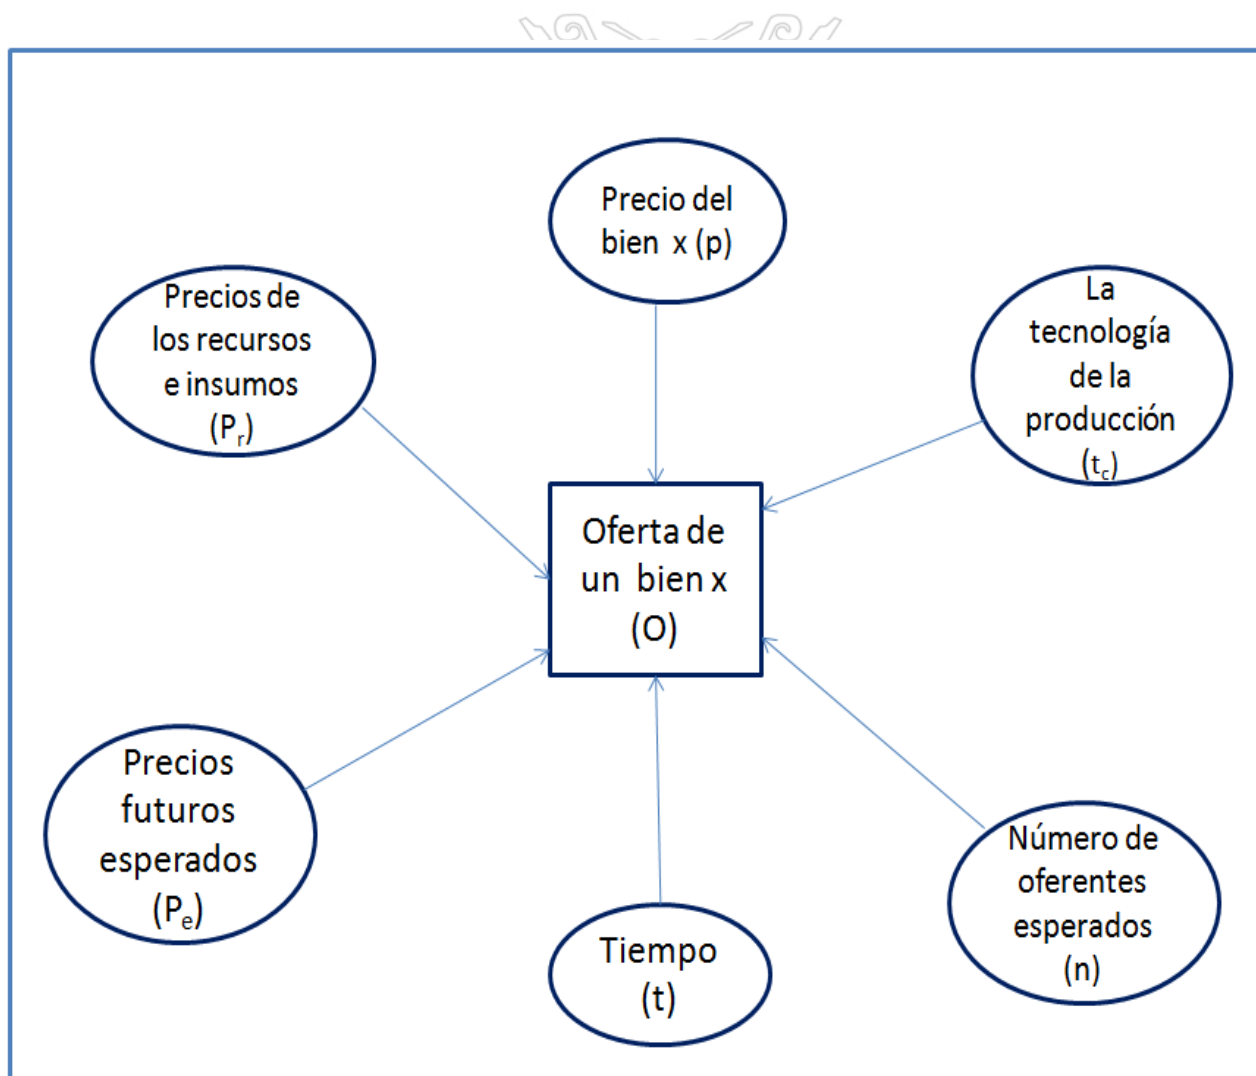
Precio del bien x (p)

Precios de los recursos e insumos ($P_r$)

La tecnología de la producción ($t_c$)

Oferta de un bien x (O)

Precios futuros esperados ($P_e$)

Tiempo (t)

Número de oferentes esperados (n)